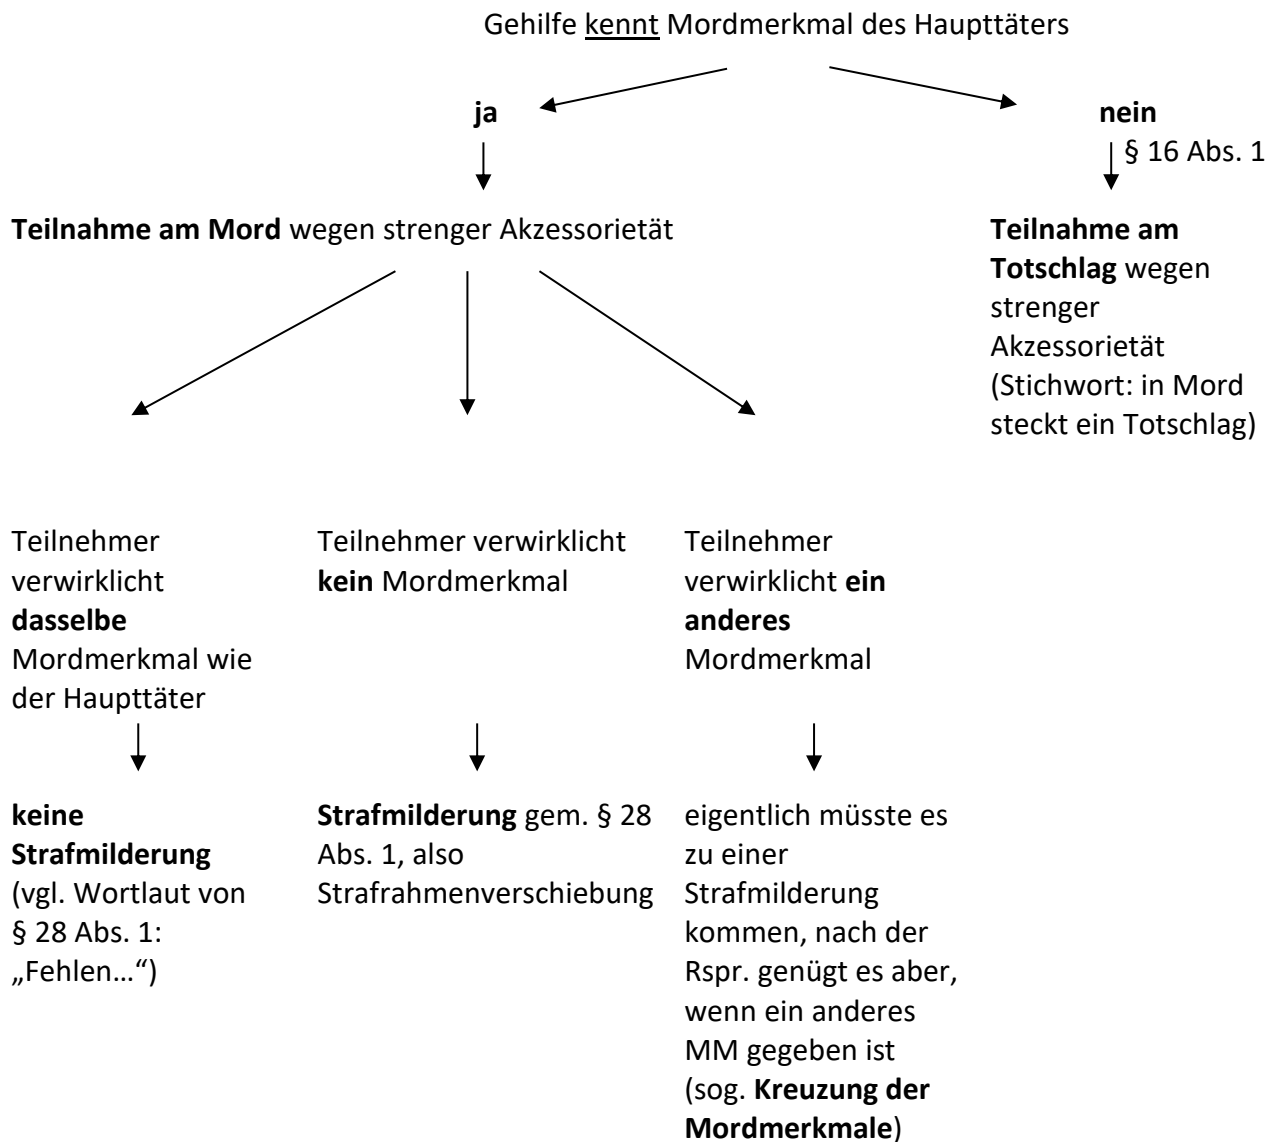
Gehilfe kennt Mordmerkmal des Haupttäters

ja

nein

§ 16 Abs. 1

Teilnahme am Mord wegen strenger Akzessorietät

Teilnahme am Totschlag wegen strenger Akzessorietät (Stichwort: in Mord steckt ein Totschlag)

Teilnehmer verwirklicht dasselbe Mordmerkmal wie der Haupttäter

keine Strafmilderung (vgl. Wortlaut von § 28 Abs. 1: „Fehlen…“)

Teilnehmer verwirklicht kein Mordmerkmal

Strafmilderung gem. § 28 Abs. 1, also Strafrahmenverschiebung

Teilnehmer verwirklicht ein anderes Mordmerkmal

eigentlich müsste es zu einer Strafmilderung kommen, nach der Rspr. genügt es aber, wenn ein anderes MM gegeben ist (sog. Kreuzung der Mordmerkmale)